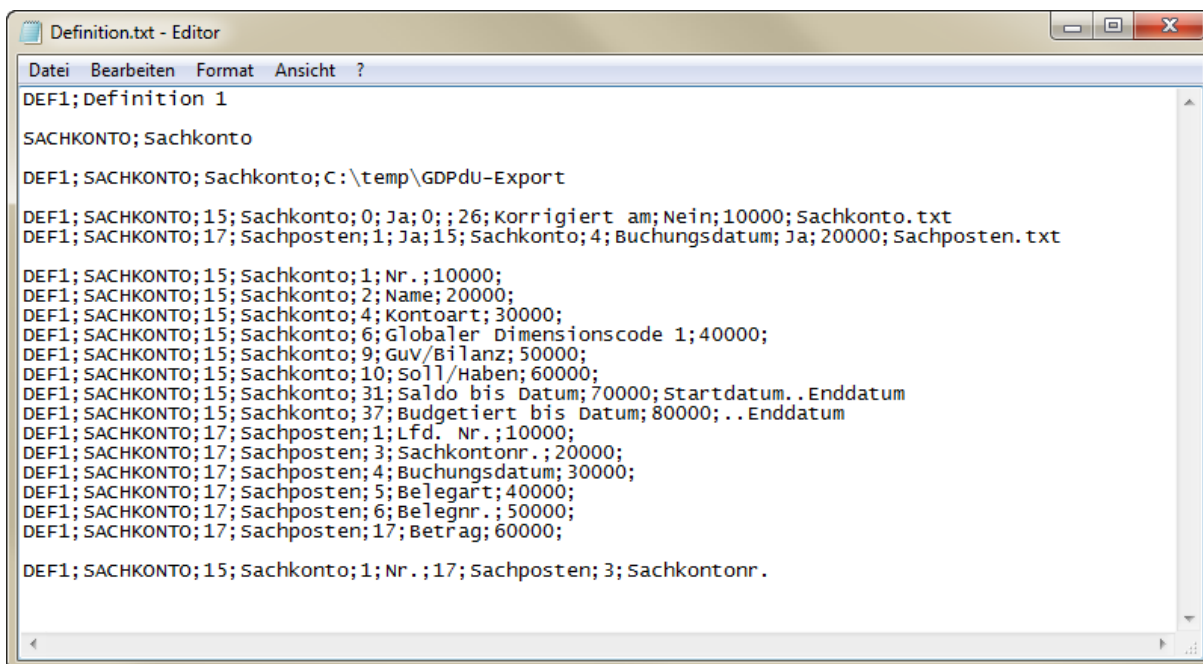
Definition.txt - Editor

Datei Bearbeiten Format Ansicht ?

DEF1;Definition 1

SACHKONTO;Sachkonto

DEF1;SACHKONTO;Sachkonto;C:\temp\GDPdU-Export

DEF1;SACHKONTO;15;Sachkonto;0;Ja;0;;26;Korrigiert am;Nein;10000;Sachkonto.txt
DEF1;SACHKONTO;17;Sachposten;1;Ja;15;Sachkonto;4;Buchungsdatum;Ja;20000;Sachposten.txt

DEF1;SACHKONTO;15;Sachkonto;1;Nr.;10000;
DEF1;SACHKONTO;15;Sachkonto;2;Name;20000;
DEF1;SACHKONTO;15;Sachkonto;4;Kontoart;30000;
DEF1;SACHKONTO;15;Sachkonto;6;Globaler Dimensionscode 1;40000;
DEF1;SACHKONTO;15;Sachkonto;9;GuV/Bilanz;50000;
DEF1;SACHKONTO;15;Sachkonto;10;Soll/Haben;60000;
DEF1;SACHKONTO;15;Sachkonto;31;Saldo bis Datum;70000;Startdatum..Enddatum
DEF1;SACHKONTO;15;Sachkonto;37;Budgetiert bis Datum;80000;..Enddatum
DEF1;SACHKONTO;17;Sachposten;1;Lfd. Nr.;10000;
DEF1;SACHKONTO;17;Sachposten;3;Sachkontonr.;20000;
DEF1;SACHKONTO;17;Sachposten;4;Buchungsdatum;30000;
DEF1;SACHKONTO;17;Sachposten;5;Belegart;40000;
DEF1;SACHKONTO;17;Sachposten;6;Belegnr.;50000;
DEF1;SACHKONTO;17;Sachposten;17;Betrag;60000;

DEF1;SACHKONTO;15;Sachkonto;1;Nr.;17;Sachposten;3;Sachkontonr.